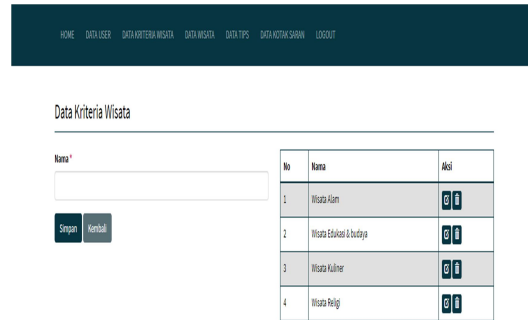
HOME DATA USER DATA KRITERIA WISATA DATA WISATA DATA TIPS DATA KOTAK SARAN LOGOUT

Data Kriteria Wisata

Nama *

Simpan Kembali

| No | Nama | Aksi |
|---|---|---|
| 1 | Wisata Alam | |
| 2 | Wisata Edukasi & budaya | |
| 3 | Wisata Kuliner | |
| 4 | Wisata Religi | |